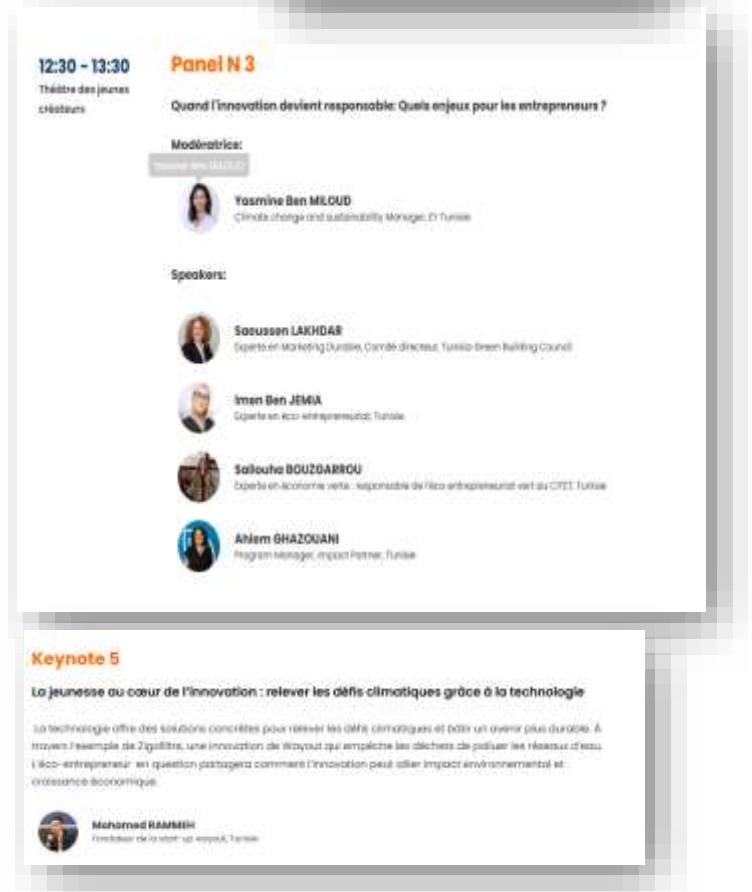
12:30 - 13:30
Théâtre des jeunes créateurs

Panel N 3

Quand l'innovation devient responsable: Quels enjeux pour les entrepreneurs ?

Modératrice:

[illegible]

Yasmine Ben MILOUD
Climate change and sustainability Manager, EY Tunisie

Speakers:

Saoussen LAKHDAR
Experte en Marketing Durable, Comité directeur, Tunisia Green Building Council

Imen Ben JEMIA
Experte en éco-entrepreneuriat, Tunisie

Sallouha BOUZGARROU
Experte en économie verte : responsable de l'éco entrepreneuriat vert au CITET, Tunisie

Ahlem GHAZOUANI
Program Manager, Impact Partner, Tunisie

Keynote 5

La jeunesse au cœur de l'innovation : relever les défis climatiques grâce à la technologie

La technologie offre des solutions concrètes pour relever les défis climatiques et bâtir un avenir plus durable. À travers l'exemple de Zigofiltre, une innovation de Wayout qui empêche les déchets de polluer les réseaux d'eau, L'éco-entrepreneur en question partagera comment l'innovation peut allier impact environnemental et croissance économique.

Mohamed RAMMEH
Fondateur de la start-up Wayout, Tunisie